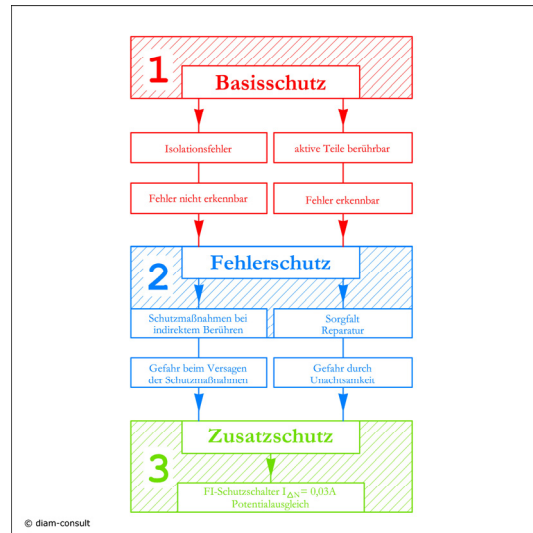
1
Basisschutz

Isolationsfehler

aktive Teile berührbar

Fehler nicht erkennbar

Fehler erkennbar

2
Fehlerschutz

Schutzmaßnahmen bei indirektem Berühren

Sorgfalt
Reparatur

Gefahr beim Versagen der Schutzmaßnahmen

Gefahr durch Unachtsamkeit

3
Zusatzschutz

FI-Schutzschalter $I_{\Delta N}$ = 0,03A
Potentialausgleich

© diam-consult